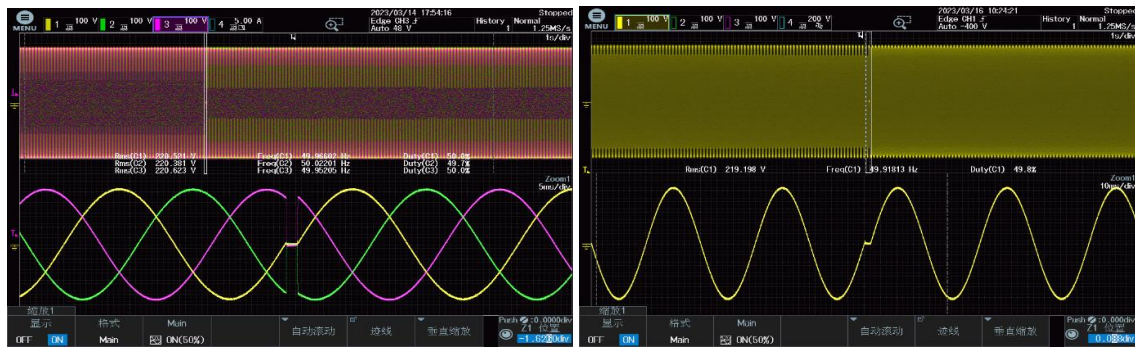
MENU 1 100 V 2 100 V 3 100 V 4 5.00 A
2023/03/14 17:54:16 Edge CH3 Auto 48 V
History Normal 1 1.25MS/s
Stopped
1s/div

Rms(C1) 220.501 V Freq(C1) 49.96992 Hz Duty(C1) 50.0%
Rms(C2) 220.381 V Freq(C2) 50.02201 Hz Duty(C2) 49.7%
Rms(C3) 220.623 V Freq(C3) 49.95205 Hz Duty(C3) 50.0%

Zoom1 5ms/div

缩放1
显示 OFF ON
格式 Main
Main ON(50%)
自动滚动
游线
垂直缩放
Push :0.0000div
Z1 位置
-1.6220div

MENU 1 100 V 2 100 V 3 100 V 4 200 V
2023/03/16 10:24:21 Edge CH1 Auto -400 V
History Normal 1 1.25MS/s
Stopped
1s/div

Rms(C1) 219.198 V Freq(C1) 49.91813 Hz Duty(C1) 49.8%

Zoom1 10ms/div

缩放1
显示 OFF ON
格式 Main
Main ON(50%)
自动滚动
游线
垂直缩放
Push :0.0000div
Z1 位置
0.0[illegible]div